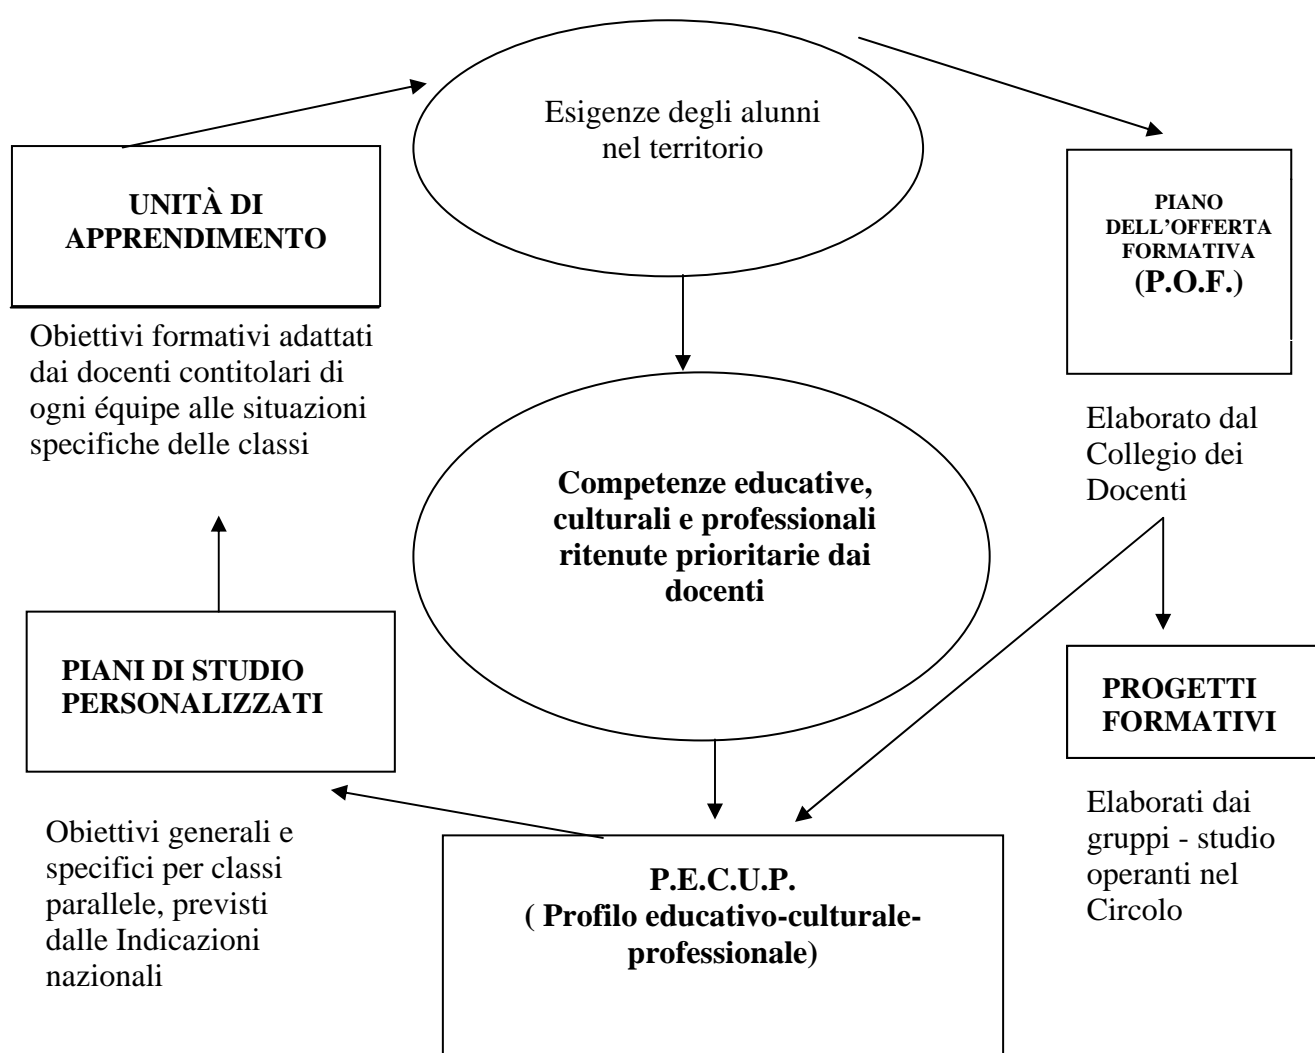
Esigenze degli alunni nel territorio

UNITÀ DI APPRENDIMENTO

Obiettivi formativi adattati dai docenti contitolari di ogni équipe alle situazioni specifiche delle classi

PIANO DELL'OFFERTA FORMATIVA (P.O.F.)

Elaborato dal Collegio dei Docenti

Competenze educative, culturali e professionali ritenute prioritarie dai docenti

PIANI DI STUDIO PERSONALIZZATI

PROGETTI FORMATIVI

Obiettivi generali e specifici per classi parallele, previsti dalle Indicazioni nazionali

P.E.C.U.P. ( Profilo educativo-culturale-professionale)

Elaborati dai gruppi - studio operanti nel Circolo